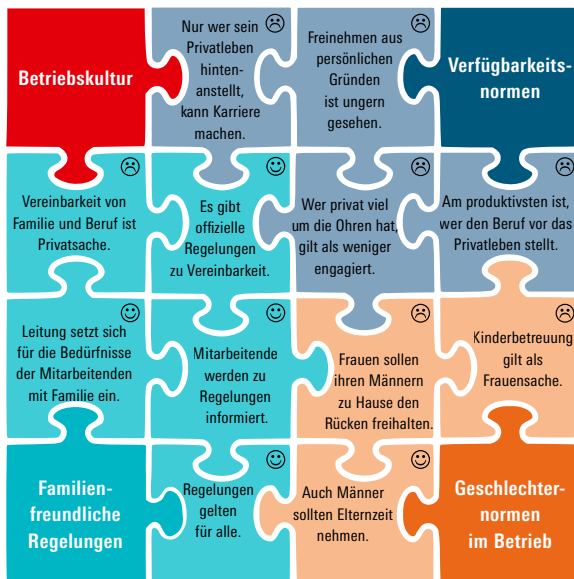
Betriebskultur

Nur wer sein Privatleben hintenanstellt, kann Karriere machen. ☹

Freinehmen aus persönlichen Gründen ist ungern gesehen. ☹

Verfügbarkeitsnormen

☹ Vereinbarkeit von Familie und Beruf ist Privatsache.

☺ Es gibt offizielle Regelungen zu Vereinbarkeit.

☹ Wer privat viel um die Ohren hat, gilt als weniger engagiert.

☹ Am produktivsten ist, wer den Beruf vor das Privatleben stellt.

☺ Leitung setzt sich für die Bedürfnisse der Mitarbeitenden mit Familie ein.

☺ Mitarbeitende werden zu Regelungen informiert.

☹ Frauen sollen ihren Männern zu Hause den Rücken freihalten.

☹ Kinderbetreuung gilt als Frauensache.

Familienfreundliche Regelungen

☺ Regelungen gelten für alle.

☺ Auch Männer sollten Elternzeit nehmen.

Geschlechternormen im Betrieb